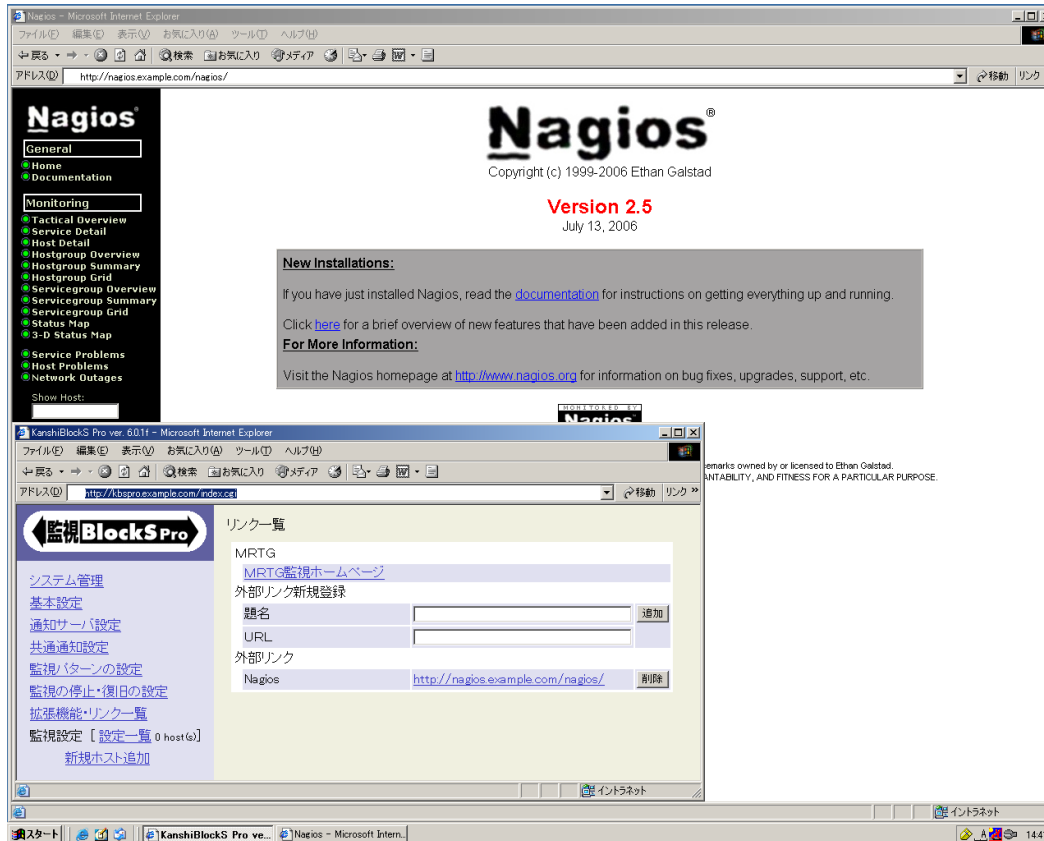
Nagios - Microsoft Internet Explorer
ファイル(F) 編集(E) 表示(V) お気に入り(A) ツール(T) ヘルプ(H)
戻る 検索 お気に入り メディア
アドレス(D) http://nagios.example.com/nagios/
移動 リンク

Nagios
General
Home
Documentation
Monitoring
Tactical Overview
Service Detail
Host Detail
Hostgroup Overview
Hostgroup Summary
Hostgroup Grid
Servicegroup Overview
Servicegroup Summary
Servicegroup Grid
Status Map
3-D Status Map
Service Problems
Host Problems
Network Outages
Show Host:

Nagios®
Copyright (c) 1999-2006 Ethan Galstad

Version 2.5
July 13, 2006

New Installations:

If you have just installed Nagios, read the documentation for instructions on getting everything up and running.

Click here for a brief overview of new features that have been added in this release.

For More Information:

Visit the Nagios homepage at http://www.nagios.org for information on bug fixes, upgrades, support, etc.

MONITORED BY Nagios

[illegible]emarks owned by or licensed to Ethan Galstad.
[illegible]ANTABILITY, AND FITNESS FOR A PARTICULAR PURPOSE.

KanshiBlockS Pro ver. 6.0.1f - Microsoft Internet Explorer
ファイル(F) 編集(E) 表示(V) お気に入り(A) ツール(T) ヘルプ(H)
戻る 検索 お気に入り メディア
アドレス(D) http://kbspro.example.com/index.cgi
移動 リンク

監視BlockS Pro
システム管理
基本設定
通知サーバ設定
共通通知設定
監視パターンの設定
監視の停止・復旧の設定
拡張機能・リンク一覧
監視設定 [ 設定一覧 0 host(s)]
新規ホスト追加

リンク一覧
MRTG
MRTG監視ホームページ
外部リンク新規登録
題名 追加
URL
外部リンク
Nagios http://nagios.example.com/nagios/ 削除

イントラネット
イントラネット
スタート KanshiBlockS Pro ve... Nagios - Microsoft Intern... 14:4